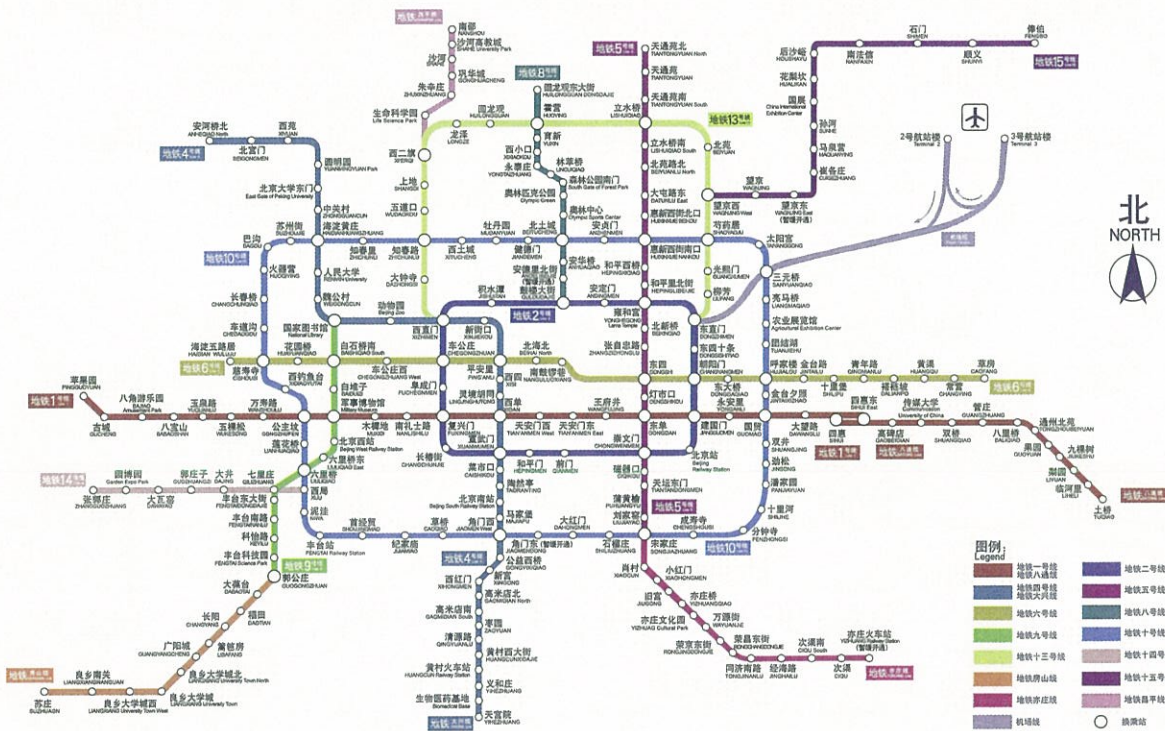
北
NORTH

图例
Legend

地铁一号线 地铁八通线
地铁二号线
地铁四号线 地铁大兴线
地铁五号线
地铁六号线
地铁八号线
地铁九号线
地铁十号线
地铁十三号线
地铁十四号线
地铁房山线
地铁十五号线
地铁亦庄线
地铁昌平线
机场线
换乘站

南邵
沙河高教园
沙河
巩华城
朱辛庄
生命科学园
西二旗
龙泽
回龙观
霍营
育新
回龙观东大街
天通苑北
天通苑
天通苑南
立水桥
立水桥南
北苑路北
大屯路东
惠新西街北口
惠新西街南口
和平西桥
和平里北街
雍和宫
北新桥
张自忠路
东四
灯市口
东单
崇文门
磁器口
天坛东门
蒲黄榆
刘家窑
宋家庄
北苑
望京西
望京
望京东
崔各庄
马泉营
孙河
国展
花梨坎
后沙峪
南法信
石门
顺义
俸伯
2号航站楼
3号航站楼
西小口
永泰庄
林萃桥
森林公园南门
奥林匹克公园
奥林匹克中心
北土城
安贞门
安华桥
安德里北街
鼓楼大街
什刹海
南锣鼓巷
中国美术馆
金鱼胡同
王府井
天安门东
天安门西
西单
灵境胡同
宣武门
和平门
前门
崇文门
北京站
建国门
永安里
国贸
大望路
四惠
四惠东
高碑店
传媒大学
双桥
管庄
八里桥
通州北苑
果园
九棵树
梨园
临河里
土桥
安河桥北
北宫门
西苑
圆明园
北京大学东门
中关村
海淀黄庄
人民大学
魏公村
国家图书馆
动物园
西直门
新街口
平安里
西四
苏州街
巴沟
火器营
长春桥
车道沟
慈寿寺
花园桥
白石桥南
车公庄西
车公庄
海淀五路居
西钓鱼台
白堆子
军事博物馆
木樨地
南礼士路
复兴门
长椿街
菜市口
陶然亭
北京南站
马家堡
角门西
角门东
大红门
石榴庄
成寿寺
分钟寺
十里河
潘家园
劲松
双井
金台夕照
呼家楼
团结湖
农业展览馆
亮马桥
三元桥
太阳宫
芍药居
光熙门
柳芳
东直门
东四十条
朝阳门
金台路
十里堡
青年路
褡裢坡
黄渠
常营
草房
苹果园
古城
八角游乐园
八宝山
玉泉路
五棵松
万寿路
公主坟
莲花桥
六里桥
六里桥东
北京西站
湾子
达官营
广安门内
北海北
知春路
知春里
西土城
牡丹园
健德门
大钟寺
五道口
上地
积水潭
鼓楼大街
安定门
车公庄
阜成门
太平桥
园博园
大瓦窑
郭庄子
大井
七里庄
张郭庄
丰台东大街
丰台南路
科怡路
丰台科技园
郭公庄
西局
泥洼
丰台站
首经贸
纪家庙
草桥
大红门
公益西桥
新宫
西红门
高米店北
高米店南
枣园
清源路
黄村西大街
黄村火车站
义和庄
生物医药基地
天宫院
大葆台
稻田
长阳
篱笆房
广阳城
良乡大学城北
良乡大学城
良乡大学城西
良乡南关
苏庄
肖村
小红门
旧宫
亦庄桥
亦庄文化园
万源街
荣京东街
荣昌东街
同济南路
经海路
次渠南
次渠
亦庄火车站
北京南站
永定门外
景泰
蒲黄榆